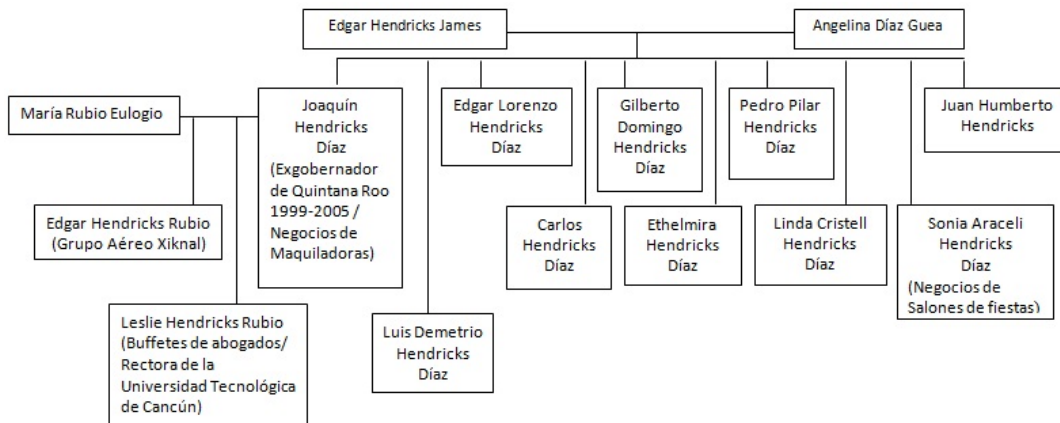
Edgar Hendricks James

Angelina Díaz Guea

María Rubio Eulogio

Joaquín Hendricks Díaz (Exgobernador de Quintana Roo 1999-2005 / Negocios de Maquiladoras)

Edgar Lorenzo Hendricks Díaz

Gilberto Domingo Hendricks Díaz

Pedro Pilar Hendricks Díaz

Juan Humberto Hendricks

Edgar Hendricks Rubio (Grupo Aéreo Xiknal)

Carlos Hendricks Díaz

Ethelmira Hendricks Díaz

Linda Cristell Hendricks Díaz

Sonia Araceli Hendricks Díaz (Negocios de Salones de fiestas)

Leslie Hendricks Rubio (Buffetes de abogados/ Rectora de la Universidad Tecnológica de Cancún)

Luis Demetrio Hendricks Díaz